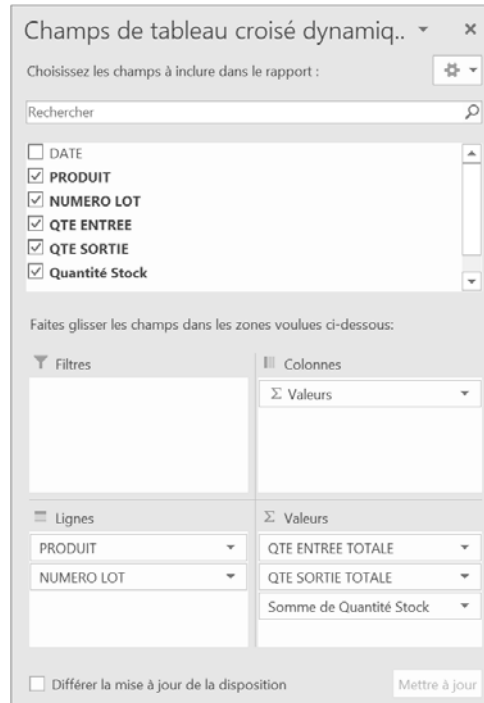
Champs de tableau croisé dynamiq.. ▾ ×

Choisissez les champs à inclure dans le rapport :

Rechercher

☐ DATE
☑ PRODUIT
☑ NUMERO LOT
☑ QTE ENTREE
☑ QTE SORTIE
☑ Quantité Stock

Faites glisser les champs dans les zones voulues ci-dessous:

Filtres

Colonnes

Σ Valeurs

Lignes

PRODUIT

NUMERO LOT

Σ Valeurs

QTE ENTREE TOTALE

QTE SORTIE TOTALE

Somme de Quantité Stock

☐ Différer la mise à jour de la disposition

Mettre à jour